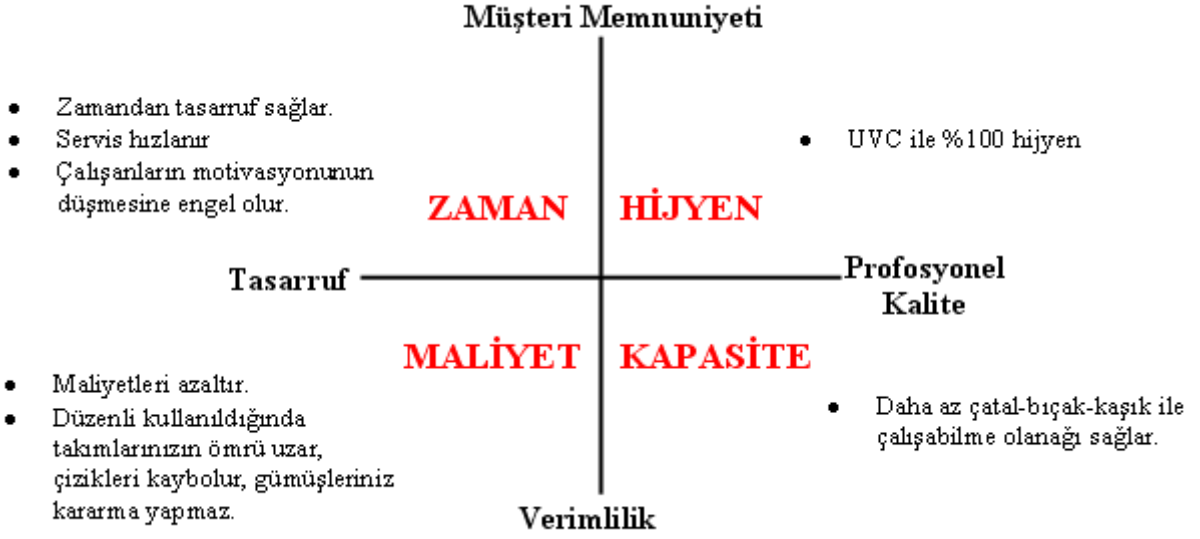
Müşteri Memnuniyeti

- Zamandan tasarruf sağlar.
- Servis hızlanır
- Çalışanların motivasyonunun düşmesine engel olur.

- UVC ile %100 hijyen

ZAMAN

HİJYEN

Tasarruf

Profosyonel Kalite

MALİYET

KAPASİTE

- Maliyetleri azaltır.
- Düzenli kullanıldığında takımlarınızın ömrü uzar, çizikleri kaybolur, gümüşleriniz kararma yapmaz.

- Daha az çatal-bıçak-kaşık ile çalışabilme olanağı sağlar.

Verimlilik